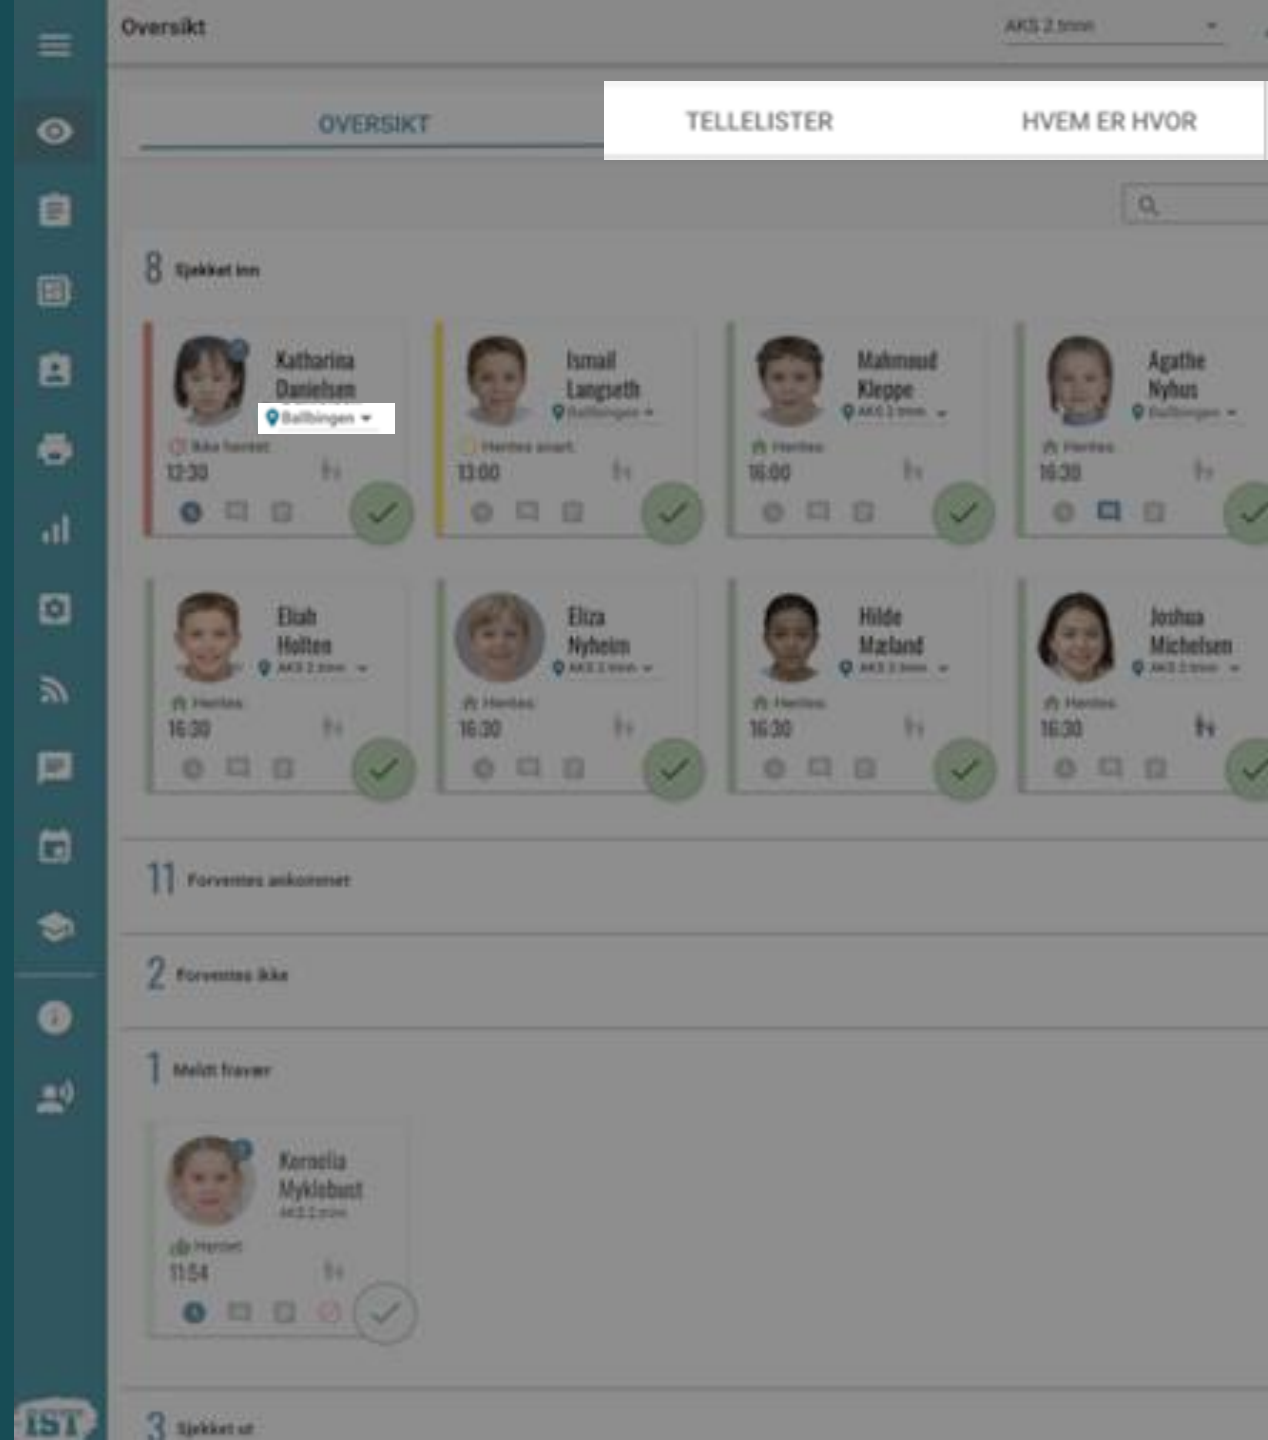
Oversikt

AKS 2.trinn

OVERSIKT

TELLELISTER

HVEM ER HVOR

8 Sjekket inn

Katharina Danielsen
Ballbingen
Ikke hentet
12:30

Ismail Langseth
Ballbingen
Hentes snart
13:00

Mahmoud Kleppe
AKS 2.trinn
Hentes
16:00

Agathe Nyhus
Ballbingen
Hentes
16:30

Eliah Holten
AKS 2.trinn
Hentes
16:30

Eliza Nyheim
AKS 2.trinn
Hentes
16:30

Hilde Mæland
AKS 2.trinn
Hentes
16:30

Joshua Michelsen
AKS 2.trinn
Hentes
16:30

11 Forventes ankommet

2 Forventes ikke

1 Meldt fravær

Kornelia Myklebust
AKS 2.trinn
Hentet
11:54

3 Sjekket ut

IST